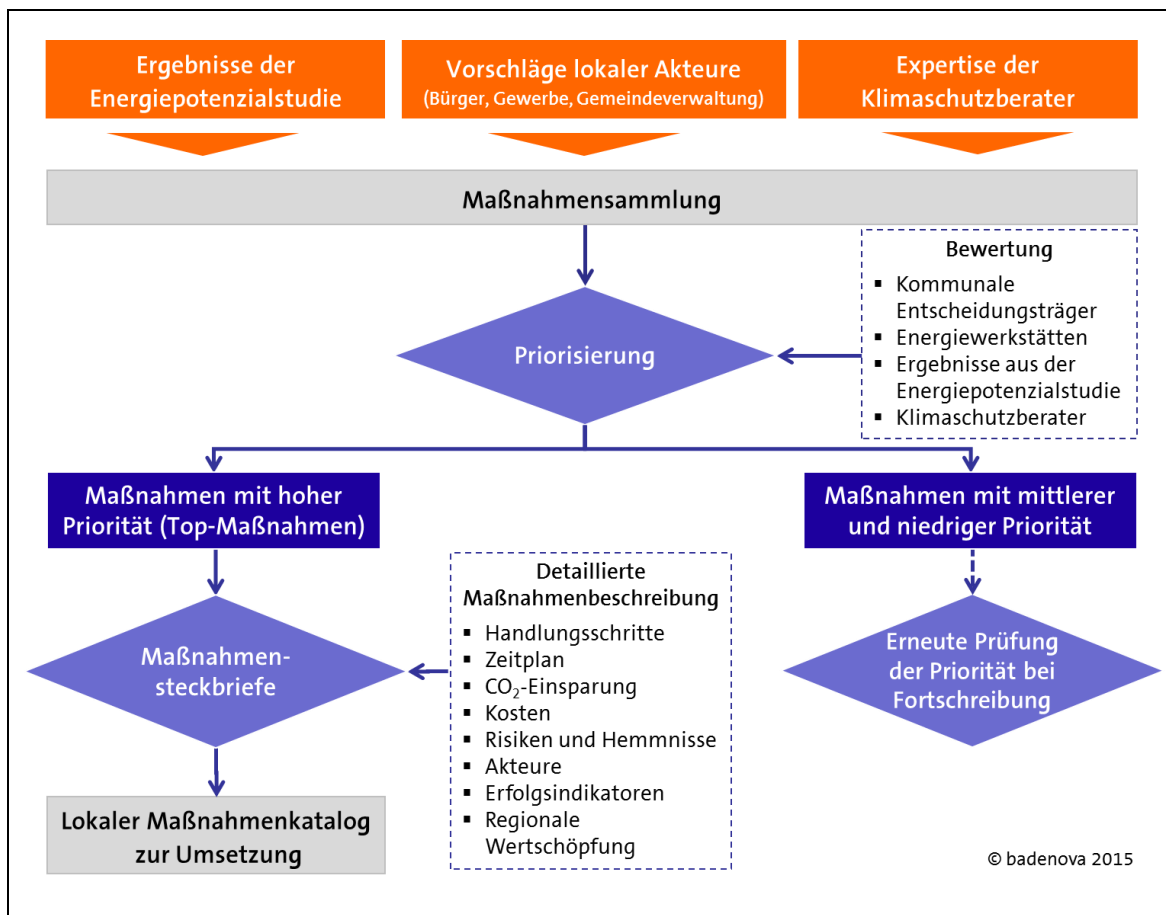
Ergebnisse der Energiepotenzialstudie

Vorschläge lokaler Akteure (Bürger, Gewerbe, Gemeindeverwaltung)

Expertise der Klimaschutzberater

Maßnahmensammlung

Bewertung
- Kommunale Entscheidungsträger
- Energiewerkstätten
- Ergebnisse aus der Energiepotenzialstudie
- Klimaschutzberater

Priorisierung

Maßnahmen mit hoher Priorität (Top-Maßnahmen)

Maßnahmen mit mittlerer und niedriger Priorität

Detaillierte Maßnahmenbeschreibung
- Handlungsschritte
- Zeitplan
- $CO_2$-Einsparung
- Kosten
- Risiken und Hemmnisse
- Akteure
- Erfolgsindikatoren
- Regionale Wertschöpfung

Maßnahmensteckbriefe

Erneute Prüfung der Priorität bei Fortschreibung

Lokaler Maßnahmenkatalog zur Umsetzung

© badenova 2015